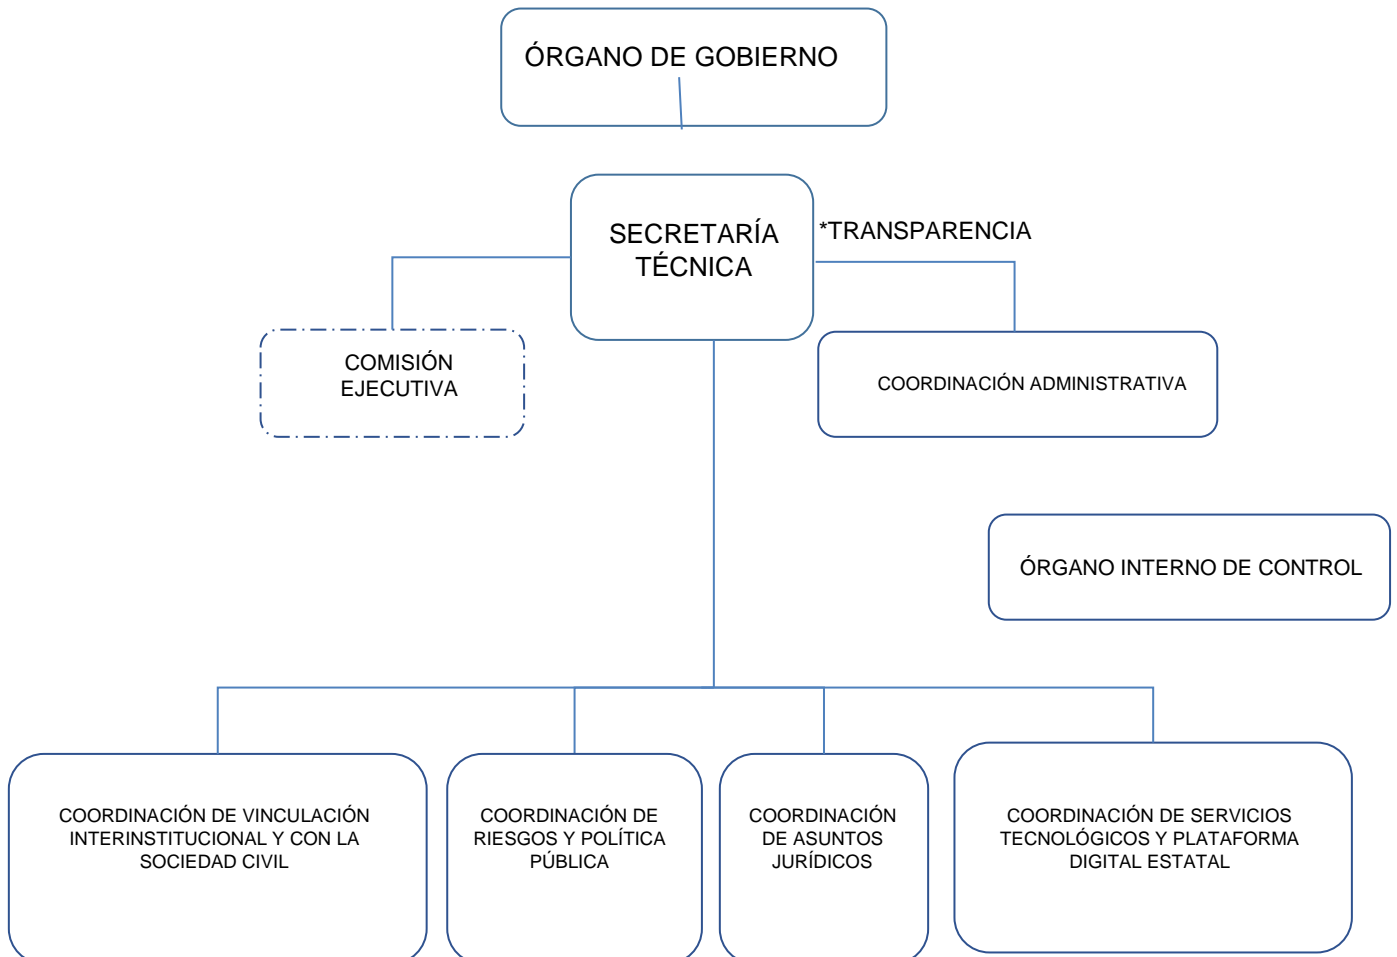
ÓRGANO DE GOBIERNO

SECRETARÍA TÉCNICA

*TRANSPARENCIA

COMISIÓN EJECUTIVA

COORDINACIÓN ADMINISTRATIVA

ÓRGANO INTERNO DE CONTROL

COORDINACIÓN DE VINCULACIÓN INTERINSTITUCIONAL Y CON LA SOCIEDAD CIVIL

COORDINACIÓN DE RIESGOS Y POLÍTICA PÚBLICA

COORDINACIÓN DE ASUNTOS JURÍDICOS

COORDINACIÓN DE SERVICIOS TECNOLÓGICOS Y PLATAFORMA DIGITAL ESTATAL